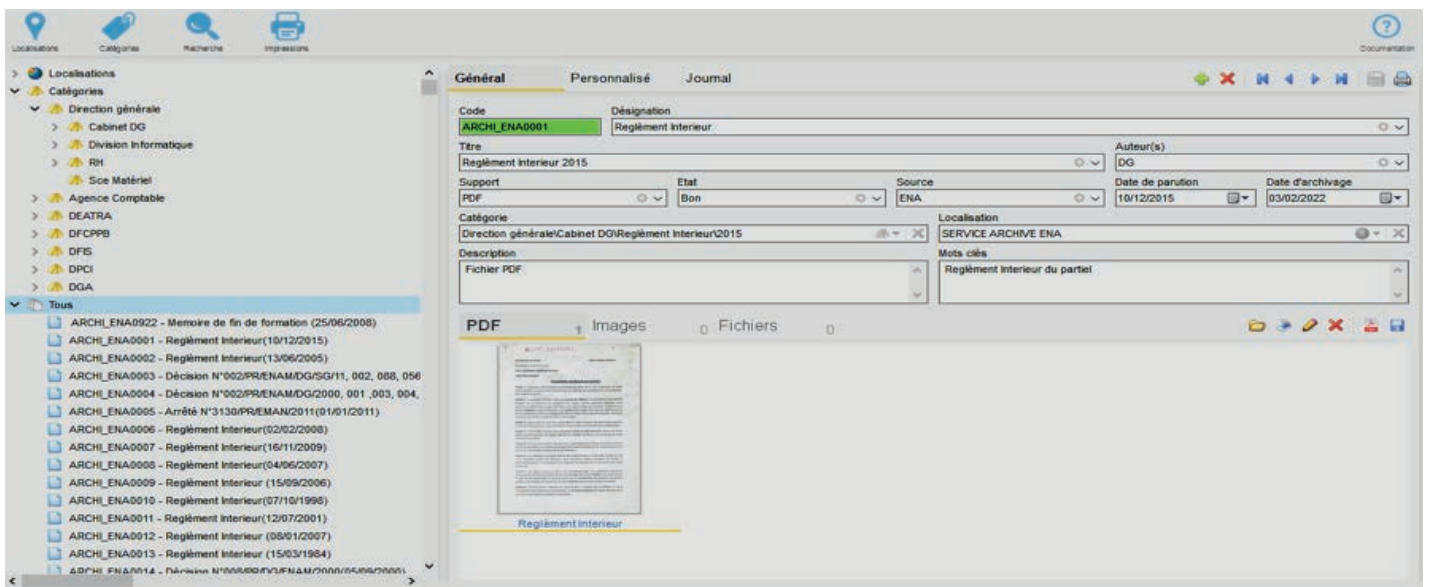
Localisations Catégories Recherche Impressions

Documentation

Localisations
Catégories
Direction générale
Cabinet DG
Division Informatique
RH
Sce Matériel
Agence Comptable
DEATRA
DFCPPB
DFIS
DPCI
DGA
Tous
ARCHI_ENA0922 - Memoire de fin de formation (25/06/2008)
ARCHI_ENA0001 - Reglèment Interieur(10/12/2015)
ARCHI_ENA0002 - Reglèment Interieur(13/06/2005)
ARCHI_ENA0003 - Décision N°002/PR/ENAM/DG/SG/11, 002, 088, 056
ARCHI_ENA0004 - Décision N°002/PR/ENAM/DG/2000, 001 ,003, 004,
ARCHI_ENA0005 - Arrêté N°3130/PR/EMAN/2011(01/01/2011)
ARCHI_ENA0006 - Reglèment Interieur(02/02/2008)
ARCHI_ENA0007 - Reglèment Interieur(16/11/2009)
ARCHI_ENA0008 - Reglèment Interieur(04/06/2007)
ARCHI_ENA0009 - Reglèment Interieur (15/09/2006)
ARCHI_ENA0010 - Reglèment Interieur(07/10/1998)
ARCHI_ENA0011 - Reglèment Interieur(12/07/2001)
ARCHI_ENA0012 - Reglèment Interieur (08/01/2007)
ARCHI_ENA0013 - Reglèment Interieur (15/03/1984)
ARCHI_ENA0014 - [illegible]

Général Personnalisé Journal

Code
ARCHI_ENA0001
Désignation
Reglèment Interieur
Titre
Reglèment Interieur 2015
Auteur(s)
DG
Support
PDF
Etat
Bon
Source
ENA
Date de parution
10/12/2015
Date d'archivage
03/02/2022
Catégorie
Direction générale\Cabinet DG\Reglèment Interieur\2015
Localisation
SERVICE ARCHIVE ENA
Description
Fichier PDF
Mots clés
Reglèment Interieur du partiel

PDF 1 Images 0 Fichiers 0

Reglèment Interieur